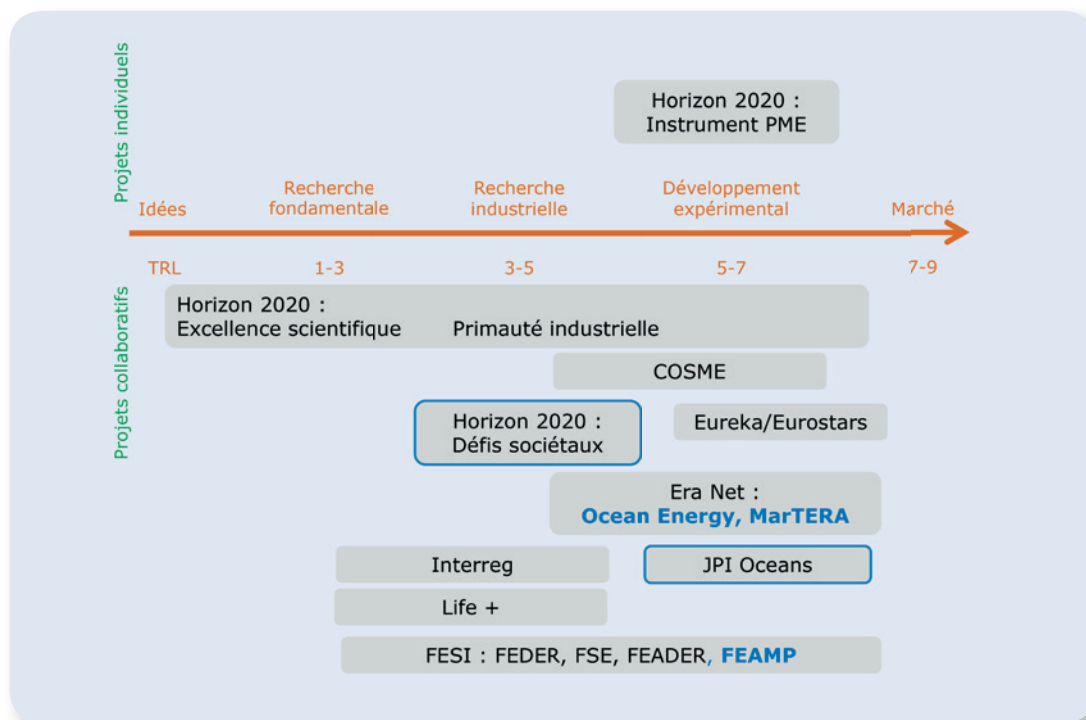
Projets individuels

Horizon 2020 : Instrument PME

Idées

Recherche fondamentale

Recherche industrielle

Développement expérimental

Marché

TRL

1-3

3-5

5-7

7-9

Projets collaboratifs

Horizon 2020 : Excellence scientifique Primauté industrielle

COSME

Horizon 2020 : Défis sociétaux

Eureka/Eurostars

Era Net : Ocean Energy, MarTERA

Interreg

JPI Oceans

Life +

FESI : FEDER, FSE, FEADER, FEAMP